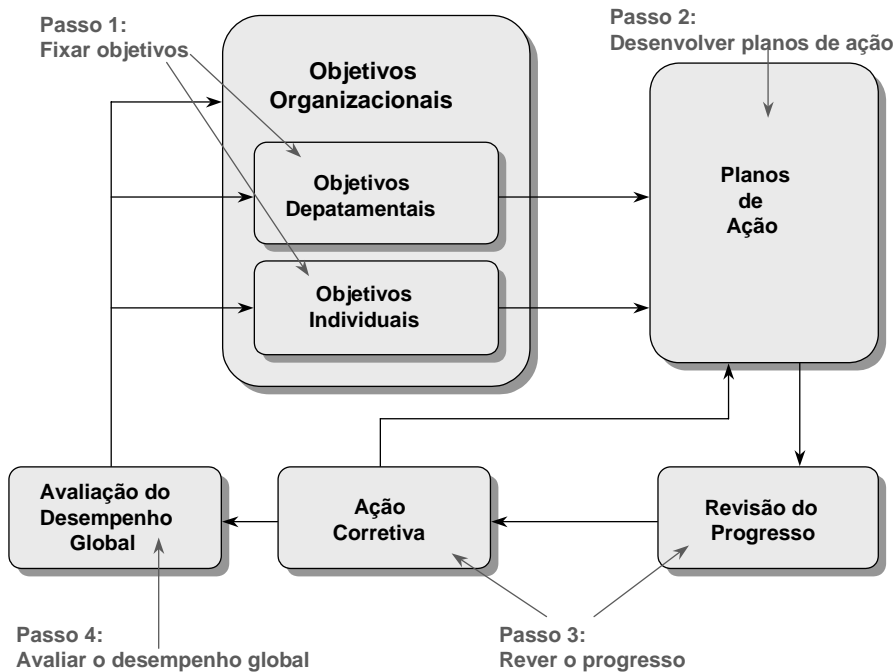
Passo 1:
Fixar objetivos

Objetivos
Organizacionais

Objetivos
Depatamentais

Objetivos
Individuais

Passo 2:
Desenvolver planos de ação

Planos
de
Ação

Avaliação do
Desempenho
Global

Ação
Corretiva

Revisão do
Progresso

Passo 4:
Avaliar o desempenho global

Passo 3:
Rever o progresso